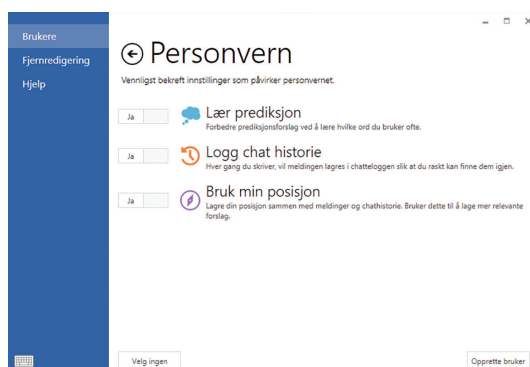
Brukere
Fjernredigering
Hjelp

Personvern
Vennligst bekreft innstillinger som påvirker personvernet.

Ja
Lær prediksjon
Forbedre prediksjonsforslag ved å lære hvilke ord du bruker ofte.

Ja
Logg chat historie
Hver gang du skriver, vil meldingen lagres i chatteloggen slik at du raskt kan finne dem igjen.

Ja
Bruk min posisjon
Lagre din posisjon sammen med meldinger og chathistorie. Bruker dette til å lage mer relevante forslag.

Velg ingen
Opprette bruker